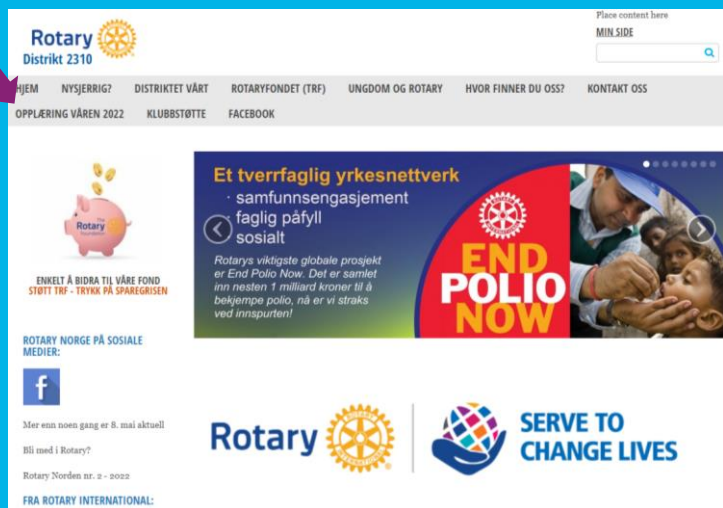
Rotary
Distrikt 2310

Place content here
MIN SIDE

HJEM NYSJERRIG? DISTRIKTET VÅRT ROTARYFONDET (TRF) UNGDOM OG ROTARY HVOR FINNER DU OSS? KONTAKT OSS
OPPLÆRING VÅREN 2022 KLUBBSTØTTE FACEBOOK

Rotary

ENKELT Å BIDRA TIL VÅRE FOND
STØTT TRF - TRYKK PÅ SPAREGRISEN

ROTARY NORGE PÅ SOSIALE MEDIER:

f

Mer enn noen gang er 8. mai aktuell

Bli med i Rotary?

Rotary Norden nr. 2 - 2022

FRA ROTARY INTERNATIONAL:

Et tverrfaglig yrkesnettverk
· samfunnsengasjement
· faglig påfyll
· sosialt

Rotarys viktigste globale prosjekt er End Polio Now. Det er samlet inn nesten 1 milliard kroner til å bekjempe polio, nå er vi straks ved innspurten!

END POLIO NOW

Rotary

SERVE TO CHANGE LIVES